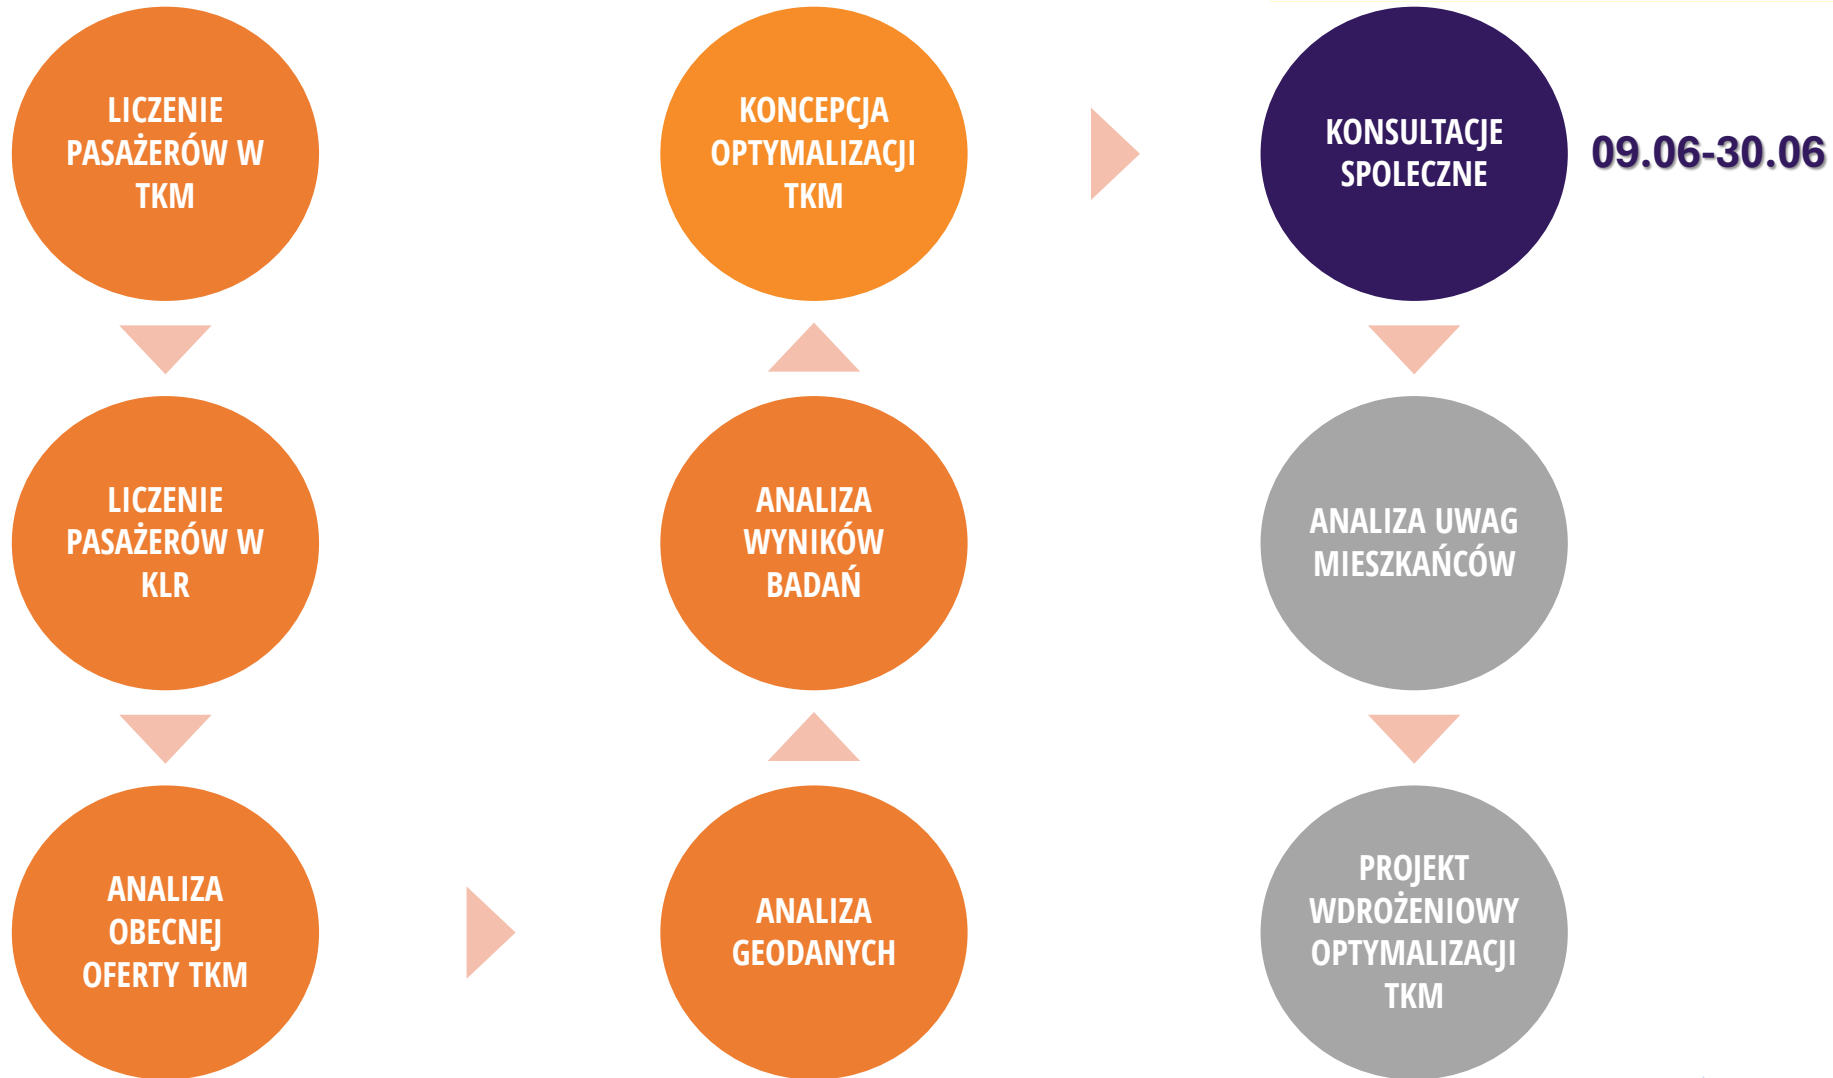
LICZENIE PASAŻERÓW W TKM

LICZENIE PASAŻERÓW W KLR

ANALIZA OBECNEJ OFERTY TKM

ANALIZA GEODANYCH

ANALIZA WYNIKÓW BADAŃ

KONCEPCJA OPTYMALIZACJI TKM

KONSULTACJE SPOLECZNE

09.06-30.06

ANALIZA UWAG MIESZKAŃCÓW

PROJEKT WDROŻENIOWY OPTYMALIZACJI TKM